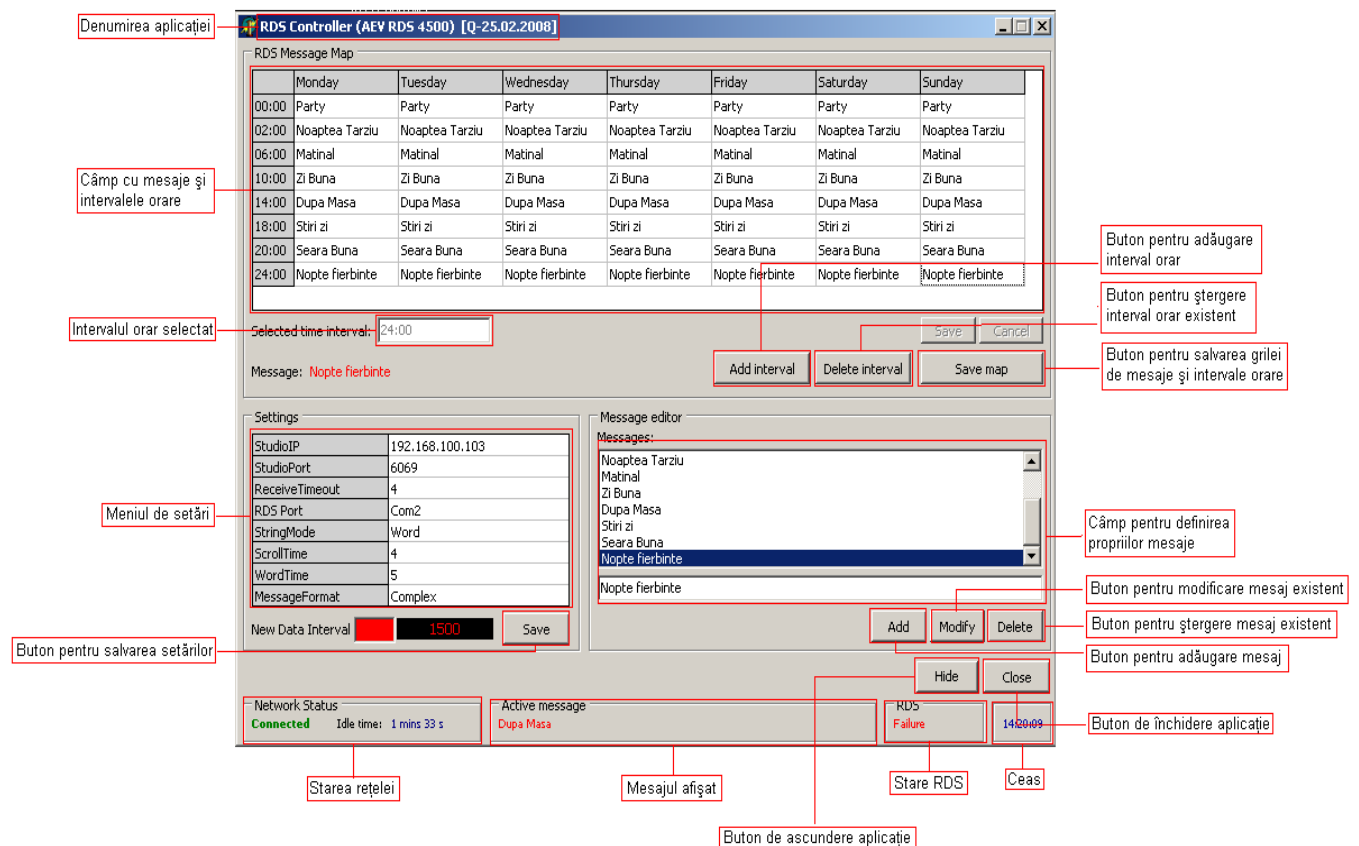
Denumirea aplicației

RDS Controller (AEV RDS 4500) [Q-25.02.2008]

RDS Message Map

| | Monday | Tuesday | Wednesday | Thursday | Friday | Saturday | Sunday |
|---|---|---|---|---|---|---|---|
| 00:00 | Party | Party | Party | Party | Party | Party | Party |
| 02:00 | Noaptea Tarziu | Noaptea Tarziu | Noaptea Tarziu | Noaptea Tarziu | Noaptea Tarziu | Noaptea Tarziu | Noaptea Tarziu |
| 06:00 | Matinal | Matinal | Matinal | Matinal | Matinal | Matinal | Matinal |
| 10:00 | Zi Buna | Zi Buna | Zi Buna | Zi Buna | Zi Buna | Zi Buna | Zi Buna |
| 14:00 | Dupa Masa | Dupa Masa | Dupa Masa | Dupa Masa | Dupa Masa | Dupa Masa | Dupa Masa |
| 18:00 | Stiri zi | Stiri zi | Stiri zi | Stiri zi | Stiri zi | Stiri zi | Stiri zi |
| 20:00 | Seara Buna | Seara Buna | Seara Buna | Seara Buna | Seara Buna | Seara Buna | Seara Buna |
| 24:00 | Nopte fierbinte | Nopte fierbinte | Nopte fierbinte | Nopte fierbinte | Nopte fierbinte | Nopte fierbinte | Nopte fierbinte |

Câmp cu mesaje şi intervalele orare

Buton pentru adăugare interval orar

Buton pentru ştergere interval orar existent

Intervalul orar selectat

Selected time interval: 24:00

Save Cancel

Message: Nopte fierbinte

Add interval Delete interval Save map

Buton pentru salvarea grilei de mesaje şi intervale orare

Settings

| StudioIP | 192.168.100.103 |
|---|---|
| StudioPort | 6069 |
| ReceiveTimeout | 4 |
| RDS Port | Com2 |
| StringMode | Word |
| ScrollTime | 4 |
| WordTime | 5 |
| MessageFormat | Complex |

Meniul de setări

New Data Interval 1500 Save

Buton pentru salvarea setărilor

Message editor

Messages:

Noaptea Tarziu
Matinal
Zi Buna
Dupa Masa
Stiri zi
Seara Buna
Nopte fierbinte

Câmp pentru definirea propriilor mesaje

Nopte fierbinte

Buton pentru modificare mesaj existent

Add Modify Delete

Buton pentru ştergere mesaj existent

Buton pentru adăugare mesaj

Hide Close

Network Status
Connected Idle time: 1 mins 33 s

Active message
Dupa Masa

RDS
Failure

14:20:09

Buton de închidere aplicație

Starea rețelei

Mesajul afişat

Stare RDS

Ceas

Buton de ascundere aplicație